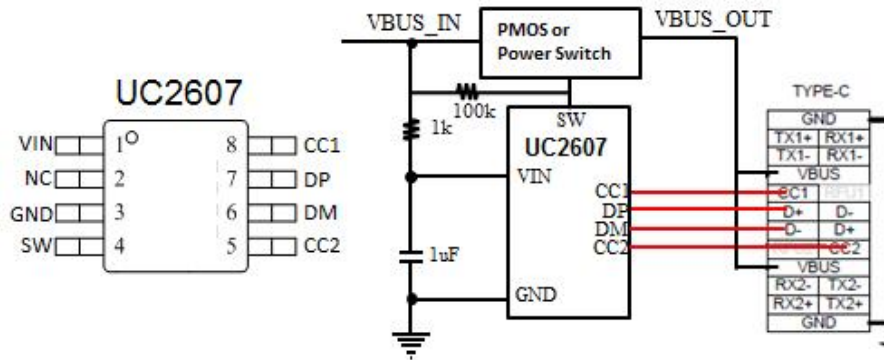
UC2607

VIN 1 8 CC1
NC 2 7 DP
GND 3 6 DM
SW 4 5 CC2

VBUS_IN

PMOS or Power Switch

VBUS_OUT

100k

SW

1k

UC2607

VIN

CC1
DP
DM
CC2

1uF

GND

TYPE-C

| GND | |
|---|---|
| TX1+ | RX1+ |
| TX1- | RX1- |
| VBUS | |
| CC1 | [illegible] |
| D+ | D- |
| D- | D+ |
| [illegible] | CC2 |
| VBUS | |
| RX2- | TX2- |
| RX2+ | TX2+ |
| GND | |